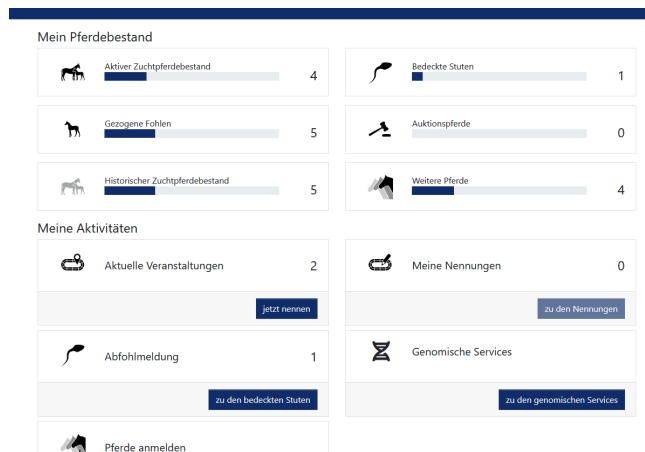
Mein Pferdebestand

Aktiver Zuchtpferdebestand 4

Bedeckte Stuten 1

Gezogene Fohlen 5

Auktionspferde 0

Historischer Zuchtpferdebestand 5

Weitere Pferde 4

Meine Aktivitäten

Aktuelle Veranstaltungen 2

jetzt nennen

Meine Nennungen 0

zu den Nennungen

Abfohlmeldung 1

zu den bedeckten Stuten

Genomische Services

zu den genomischen Services

Pferde anmelden